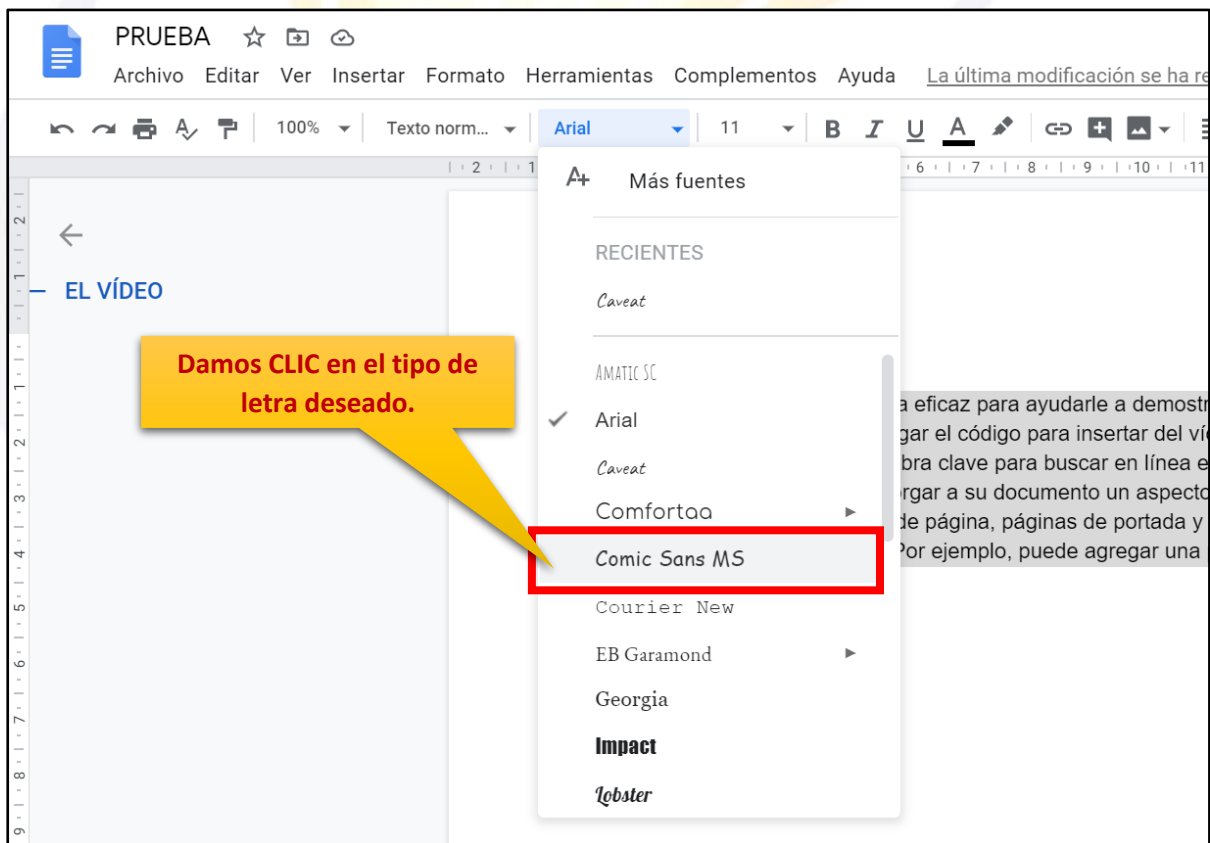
PRUEBA

Archivo Editar Ver Insertar Formato Herramientas Complementos Ayuda La última modificación se ha re

100% Texto norm... Arial 11 B I U A

2 1 6 7 8 9 10 11

EL VÍDEO

Más fuentes

RECIENTES

Caveat

Amatic SC

Arial

Caveat

Comfortaa

Comic Sans MS

Courier New

EB Garamond

Georgia

Impact

Lobster

Damos CLIC en el tipo de letra deseado.

a eficaz para ayudarle a demostr
gar el código para insertar del víd
bra clave para buscar en línea e
rgar a su documento un aspecto
de página, páginas de portada y
Por ejemplo, puede agregar una